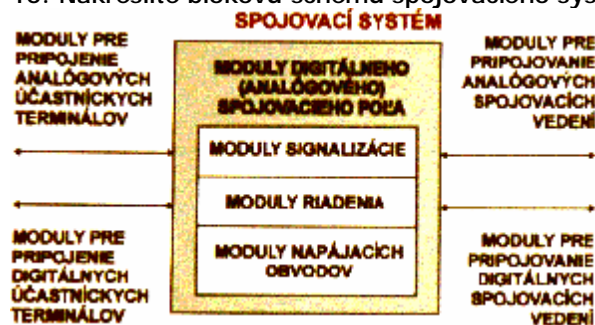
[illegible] Nakreslite blokovú schému spojovacieho sys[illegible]

SPOJOVACÍ SYSTÉM

MODULY PRE PRIPOJENIE ANALÓGOVÝCH ÚČASTNÍCKYCH TERMINÁLOV

MODULY DIGITÁLNEHO (ANALÓGOVÉHO) SPOJOVACIEHO POĽA

MODULY PRE PRIPOJOVANIE ANALÓGOVÝCH SPOJOVACÍCH VEDENÍ

MODULY SIGNALIZÁCIE

MODULY RIADENIA

MODULY NAPÁJACÍCH OBVODOV

MODULY PRE PRIPOJENIE DIGITÁLNYCH ÚČASTNÍCKYCH TERMINÁLOV

MODULY PRE PRIPOJOVANIE DIGITÁLNYCH SPOJOVACÍCH VEDENÍ